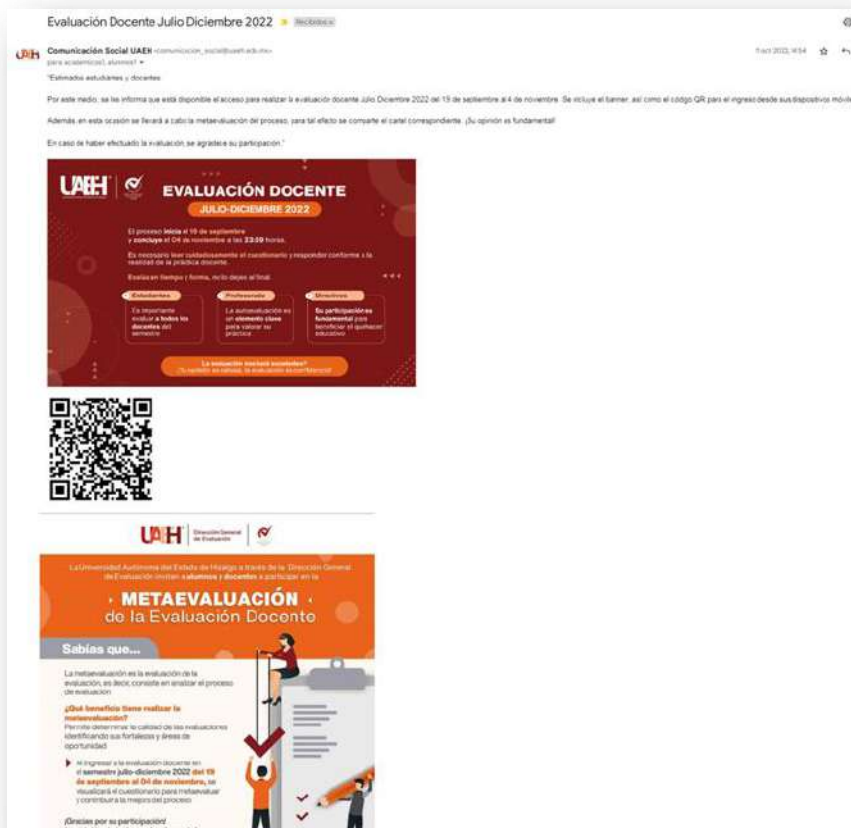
Evaluación Docente Julio Diciembre 2022 Recibidos

Comunicación Social UAEH <comunicacion_social@uaeh.edu.mx>
para academicos, alumnos

5 oct 2022, 9:54

"Estimados estudiantes y docentes

Por este medio, se les informa que está disponible el acceso para realizar la evaluación docente Julio Diciembre 2022 del 19 de septiembre al 4 de noviembre. Se incluye el banner, así como el código QR para el ingreso desde sus dispositivos móviles.

Además, en esta ocasión se llevará a cabo la metaevaluación del proceso, para tal efecto se comparte el cartel correspondiente. ¡Su opinión es fundamental!

En caso de haber efectuado la evaluación, se agradece su participación."

UAEH

EVALUACIÓN DOCENTE
JULIO-DICIEMBRE 2022

El proceso inicia el 19 de septiembre y concluye el 04 de noviembre a las 23:59 horas.

Es necesario leer cuidadosamente el cuestionario y responder conforme a la realidad de la práctica docente.

Evalúa en tiempo y forma, no lo dejes al final.

Estudiantes
Es importante evaluar a todos los docentes del semestre

Profesorado
La autoevaluación es un elemento clave para valorar su práctica

Directivos
Su participación es fundamental para beneficiar el quehacer educativo

¿La evaluación incluirá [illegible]?
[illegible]

UAEH Dirección General de Evaluación

La Universidad Autónoma del Estado de Hidalgo a través de la Dirección General de Evaluación invitan a alumnos y docentes a participar en la

METAEVALUACIÓN
de la Evaluación Docente

Sabías que...

La metaevaluación es la evaluación de la evaluación, es decir, consiste en analizar el proceso de evaluación

¿Qué beneficio tiene realizar la metaevaluación?
Permite determinar la calidad de las evaluaciones identificando sus fortalezas y áreas de oportunidad

Al ingresar a la evaluación docente en el semestre julio-diciembre 2022 del 19 de septiembre al 04 de noviembre, se visualizará el cuestionario para metaevaluar y contribuir a la mejora del proceso

¡Gracias por su participación!